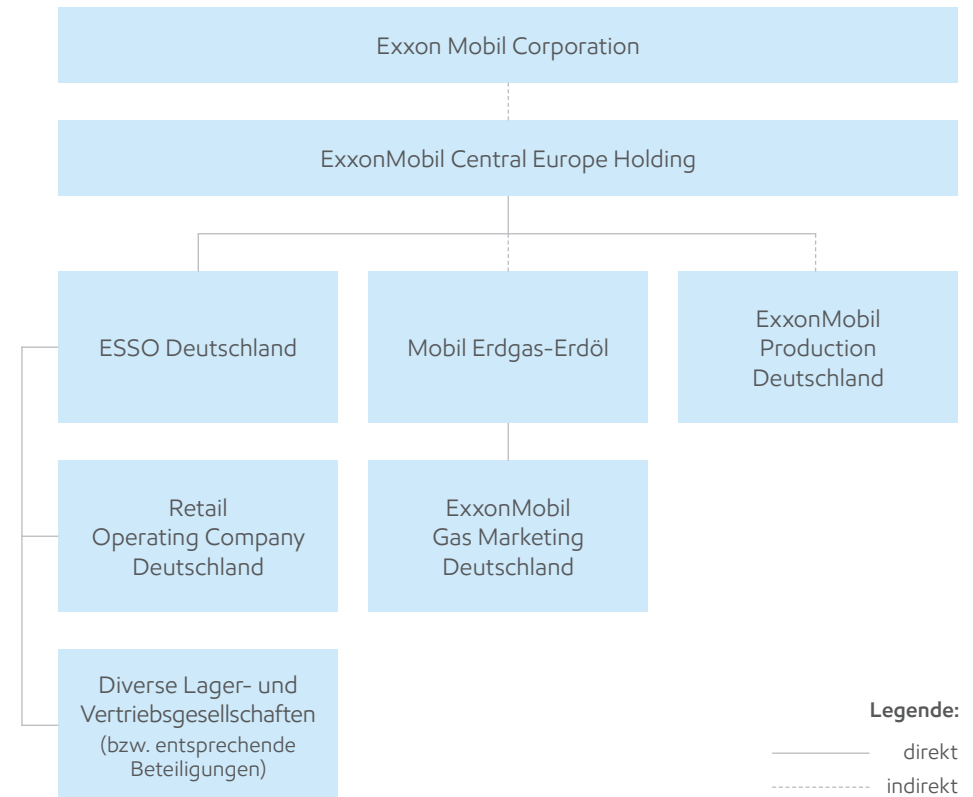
Exxon Mobil Corporation

ExxonMobil Central Europe Holding

ESSO Deutschland

Mobil Erdgas-Erdöl

ExxonMobil Production Deutschland

Retail Operating Company Deutschland

ExxonMobil Gas Marketing Deutschland

Diverse Lager- und Vertriebsgesellschaften (bzw. entsprechende Beteiligungen)

Legende:
direkt
indirekt